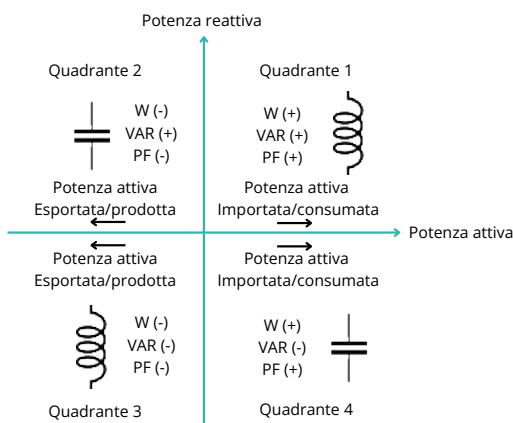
Potenza reattiva

Quadrante 2

W (-)
VAR (+)
PF (-)

Quadrante 1

W (+)
VAR (+)
PF (+)

Potenza attiva
Esportata/prodotta

Potenza attiva
Importata/consumata

Potenza attiva

Potenza attiva
Esportata/prodotta

Potenza attiva
Importata/consumata

W (-)
VAR (-)
PF (-)

W (+)
VAR (-)
PF (+)

Quadrante 3

Quadrante 4